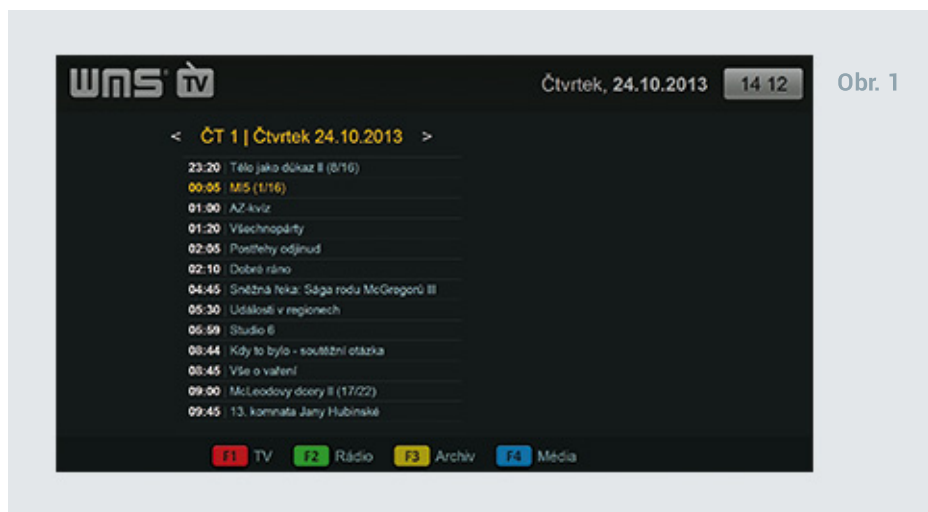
WMS TV

Čtvrtek, 24.10.2013 14 12

Obr. 1

< ČT 1 | Čtvrtek 24.10.2013 >

| | |
|---|---|
| 23:20 | Tělo jako důkaz II (8/16) |
| 00:05 | MI5 (1/16) |
| 01:00 | AZ-kvíz |
| 01:20 | Všechnopárty |
| 02:05 | Postřehy odjinud |
| 02:10 | Dobré ráno |
| 04:45 | Sněžná řeka: Sága rodu McGregorů III |
| 05:30 | Události v regionech |
| 05:59 | Studio 6 |
| 08:44 | Kdy to bylo - soutěžní otázka |
| 08:45 | Vše o vaření |
| 09:00 | McLeodovy dcery II (17/22) |
| 09:45 | 13. komnata Jany Hubinské |

F1 TV F2 Rádio F3 Archiv F4 Média